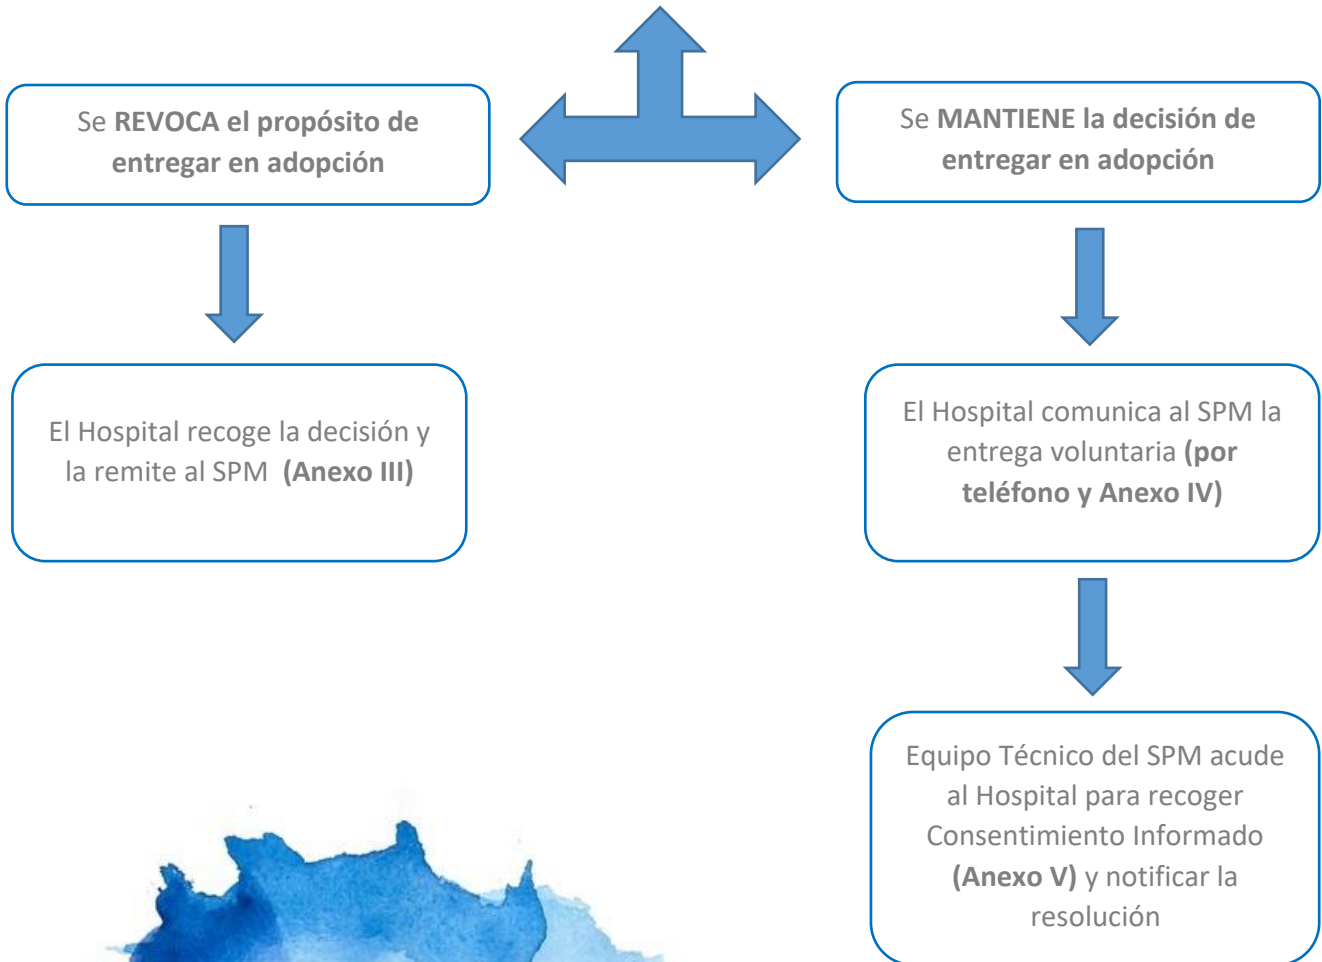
Se **REVOCA el propósito de entregar en adopción**

Se **MANTIENE la decisión de entregar en adopción**

El Hospital recoge la decisión y la remite al SPM **(Anexo III)**

El Hospital comunica al SPM la entrega voluntaria **(por teléfono y Anexo IV)**

Equipo Técnico del SPM acude al Hospital para recoger Consentimiento Informado **(Anexo V)** y notificar la resolución